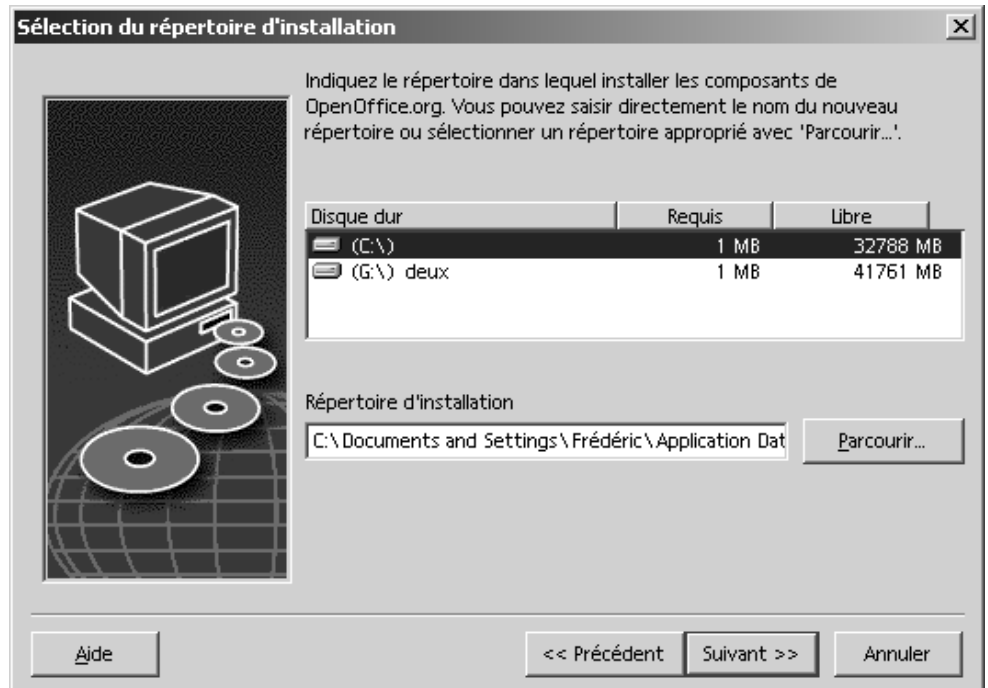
Sélection du répertoire d'installation

Indiquez le répertoire dans lequel installer les composants de OpenOffice.org. Vous pouvez saisir directement le nom du nouveau répertoire ou sélectionner un répertoire approprié avec 'Parcourir...'.

| Disque dur | Requis | Libre |
|---|---|---|
| (C:\) | 1 MB | 32788 MB |
| (G:\) deux | 1 MB | 41761 MB |

Répertoire d'installation

C:\Documents and Settings\Frédéric\Application Dat

Parcourir...

Aide

<< Précédent

Suivant >>

Annuler